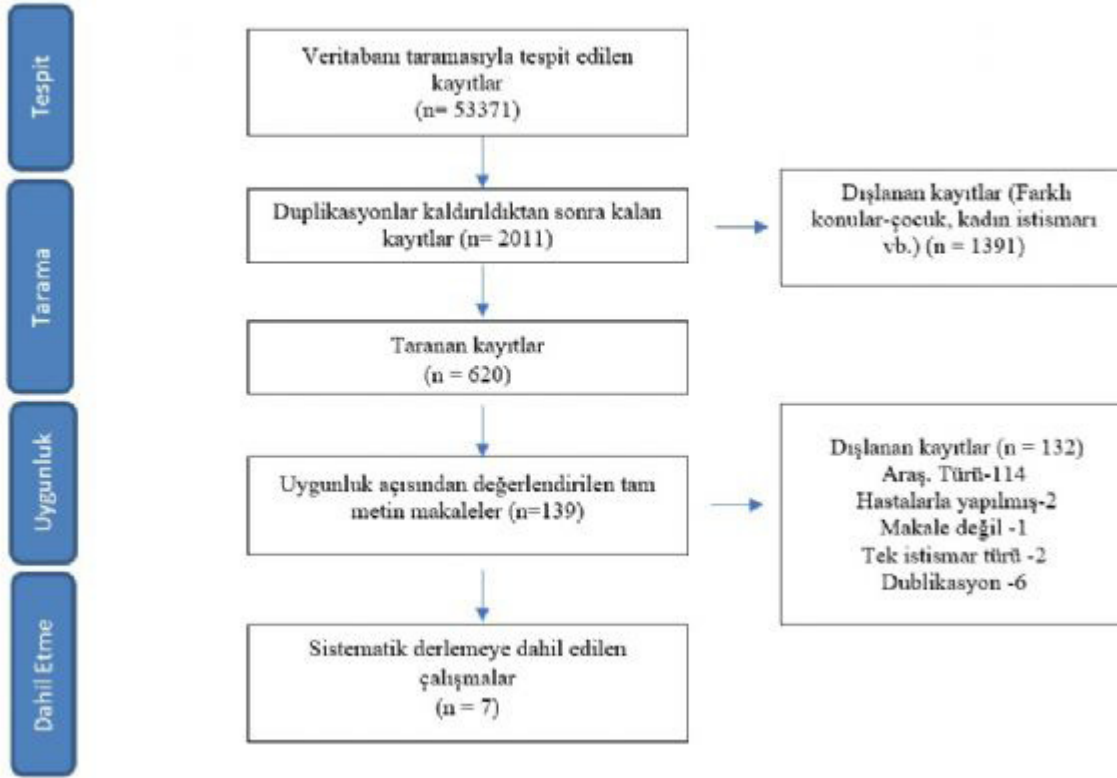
Tespit

Veritabanı taramasıyla tespit edilen kayıtlar
(n= 53371)

Tarama

Duplikasyonlar kaldırıldıktan sonra kalan kayıtlar (n= 2011)

Dışlanan kayıtlar (Farklı konular-çocuk, kadın istismarı vb.) (n = 1391)

Taranan kayıtlar
(n = 620)

Uygunluk

Uygunluk açısından değerlendirilen tam metin makaleler (n=139)

Dışlanan kayıtlar (n = 132)
Araş. Türü-114
Hastalarla yapılmış-2
Makale değil -1
Tek istismar türü -2
Dublikasyon -6

Dahil Etme

Sistematik derlemeye dahil edilen çalışmalar
(n = 7)